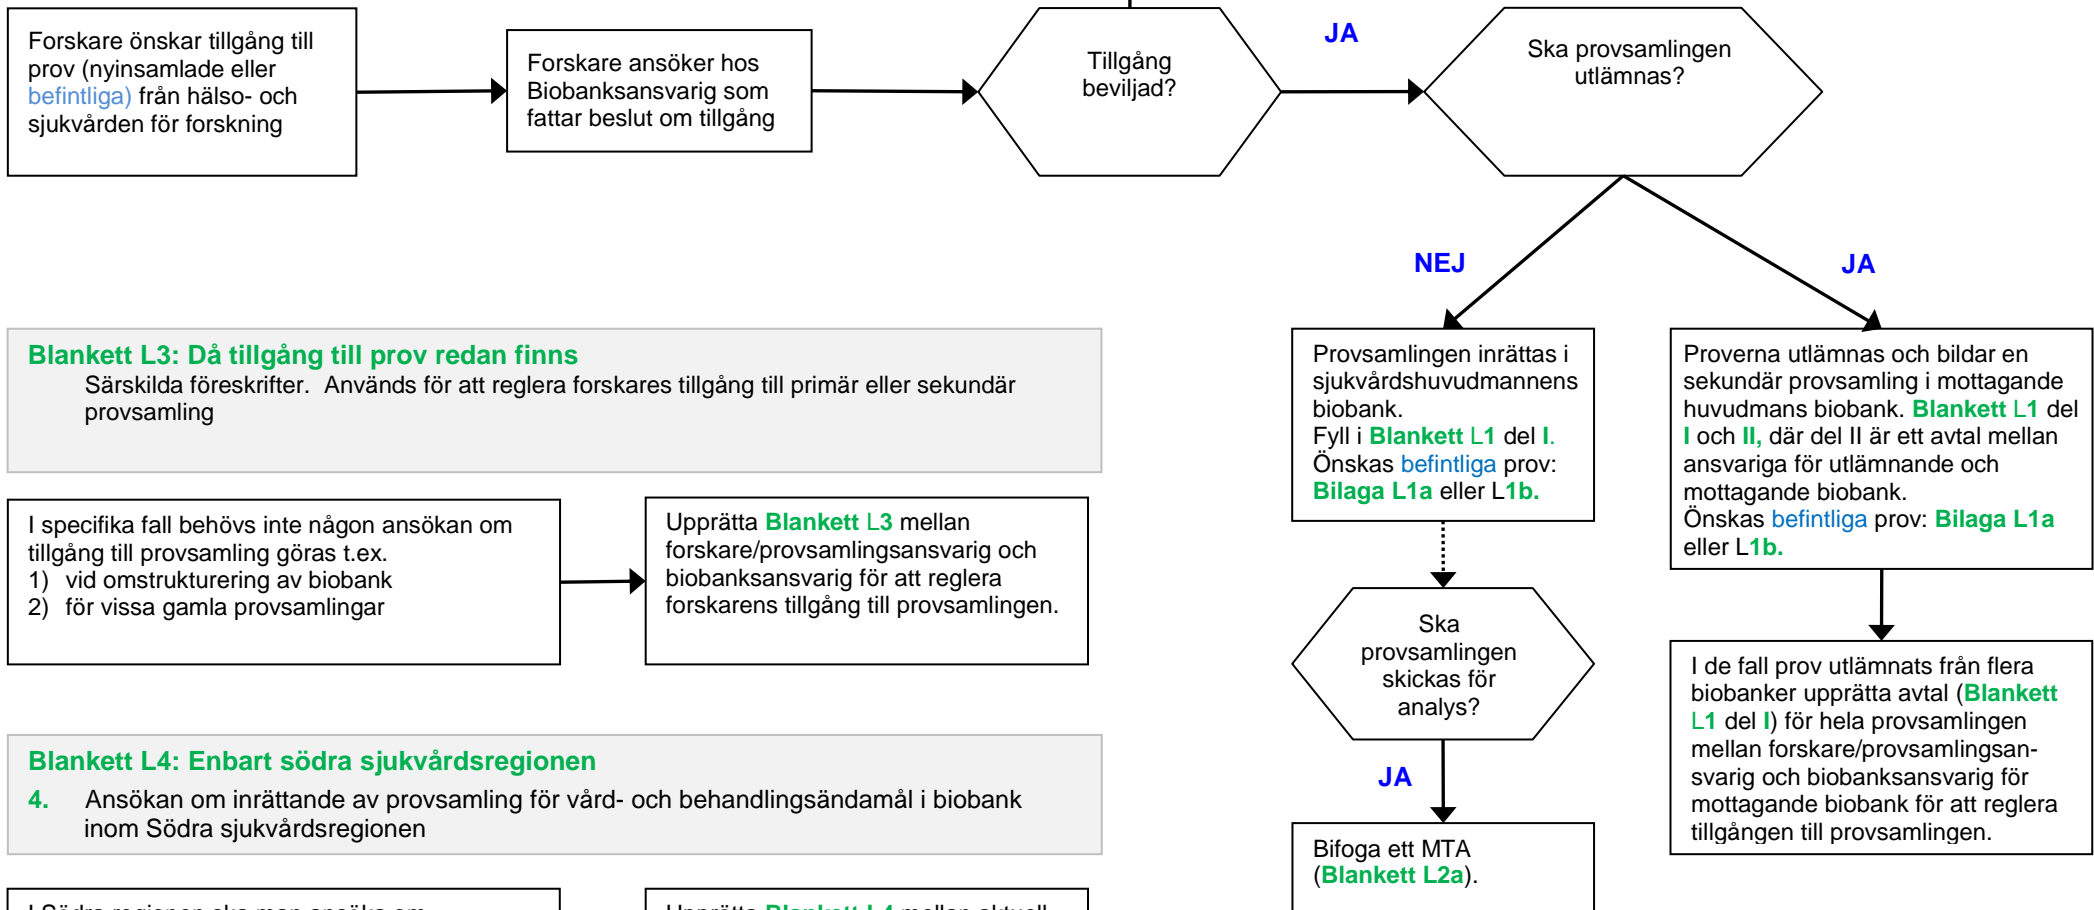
Forskare önskar tillgång till prov (nyinsamlade eller befintliga) från hälso- och sjukvården för forskning

Forskare ansöker hos Biobanksansvarig som fattar beslut om tillgång

Tillgång beviljad?

JA

Ska provsamlingen utlämnas?

NEJ

JA

Blankett L3: Då tillgång till prov redan finns
Särskilda föreskrifter. Används för att reglera forskares tillgång till primär eller sekundär provsamling

Provsamlingen inrättas i sjukvårdshuvudmannens biobank.
Fyll i Blankett L1 del I.
Önskas befintliga prov: Bilaga L1a eller L1b.

Proverna utlämnas och bildar en sekundär provsamling i mottagande huvudmans biobank. Blankett L1 del I och II, där del II är ett avtal mellan ansvariga för utlämnande och mottagande biobank.
Önskas befintliga prov: Bilaga L1a eller L1b.

I specifika fall behövs inte någon ansökan om tillgång till provsamling göras t.ex.
1) vid omstrukturering av biobank
2) för vissa gamla provsamlingar

Upprätta Blankett L3 mellan forskare/provsamlingsansvarig och biobanksansvarig för att reglera forskarens tillgång till provsamlingen.

Ska provsamlingen skickas för analys?

I de fall prov utlämnats från flera biobanker upprätta avtal (Blankett L1 del I) för hela provsamlingen mellan forskare/provsamlingsansvarig och biobanksansvarig för mottagande biobank för att reglera tillgången till provsamlingen.

Blankett L4: Enbart södra sjukvårdsregionen
4. Ansökan om inrättande av provsamling för vård- och behandlingsändamål i biobank inom Södra sjukvårdsregionen

JA

Bifoga ett MTA (Blankett L2a).

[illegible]

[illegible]